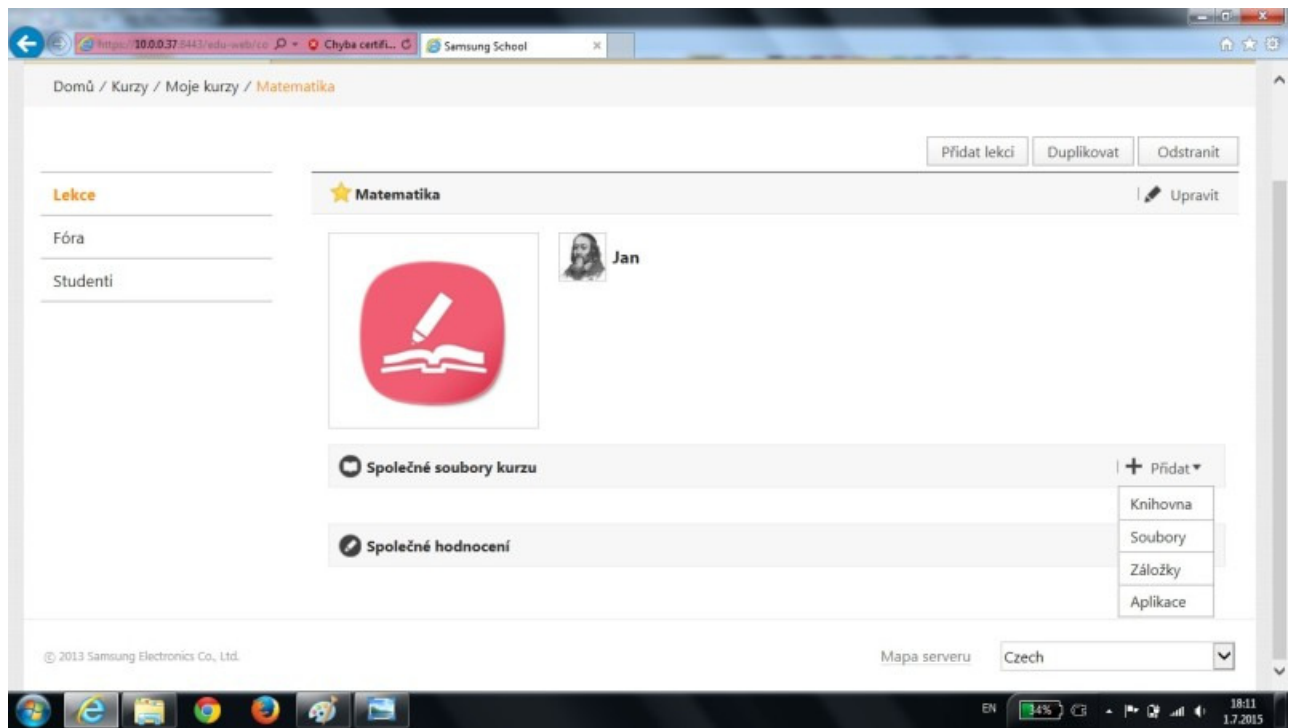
https://10.0.0.37:8443/edu-web/co
Chyba certifi...
Samsung School

Domů / Kurzy / Moje kurzy / Matematika

Přidat lekci
Duplikovat
Odstranit

Lekce
Fóra
Studenti

Matematika
Upravit

Jan

Společné soubory kurzu
Přidat
Knihovna
Soubory
Záložky
Aplikace

Společné hodnocení

© 2013 Samsung Electronics Co., Ltd.

Mapa serveru
Czech

EN
34%
18:11
1.7.2015